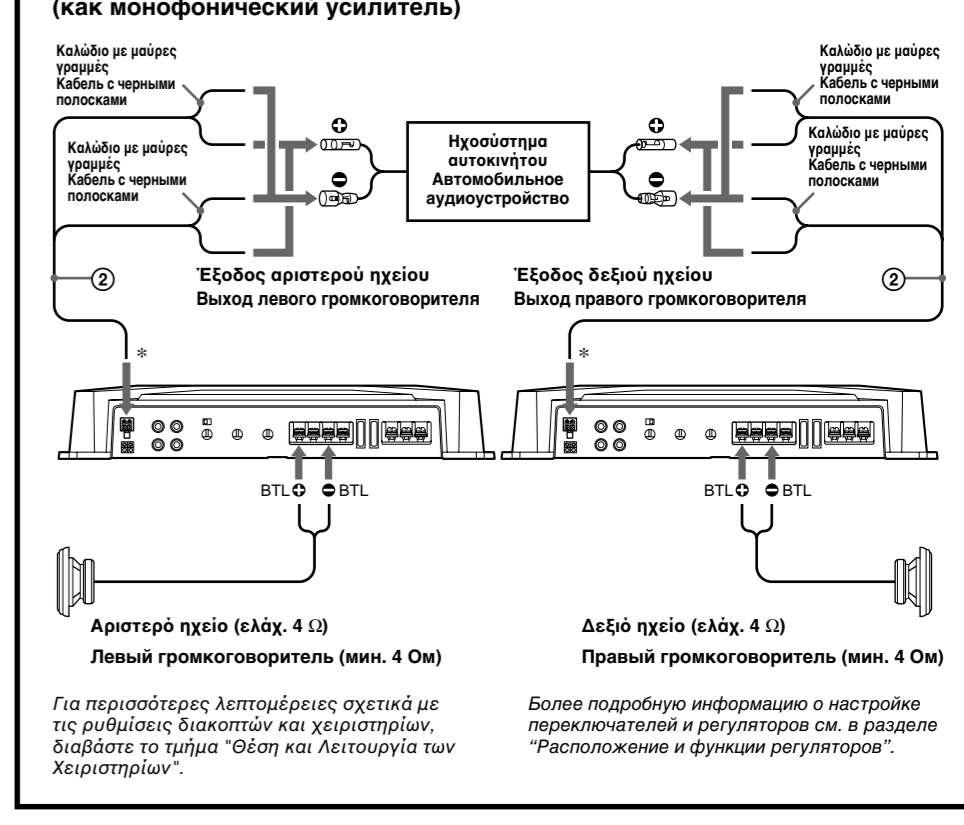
(как монофонический усилитель)

Καλώδιο με μαύρες γραμμές
Кабель с черными полосками

Καλώδιο με μαύρες γραμμές
Кабель с черными полосками

Ηχοσύστημα αυτοκινήτου
Автомобильное аудиоустройство

Καλώδιο με μαύρες γραμμές
Кабель с черными полосками

Καλώδιο με μαύρες γραμμές
Кабель с черными полосками

2

Έξοδος αριστερού ηχείου
Выход левого громкоговорителя

Έξοδος δεξιού ηχείου
Выход правого громкоговорителя

2

*

*

BTL BTL

BTL BTL

Αριστερό ηχείο (ελάχ. 4 Ω)
Левый громкоговоритель (мин. 4 Ом)

Δεξιό ηχείο (ελάχ. 4 Ω)
Правый громкоговоритель (мин. 4 Ом)

Για περισσότερες λεπτομέρειες σχετικά με τις ρυθμίσεις διακοπτών και χειριστηρίων, διαβάστε το τμήμα "Θέση και Λειτουργία των Χειριστηρίων".

Более подробную информацию о настройке переключателей и регуляторов см. в разделе “Расположение и функции регуляторов”.